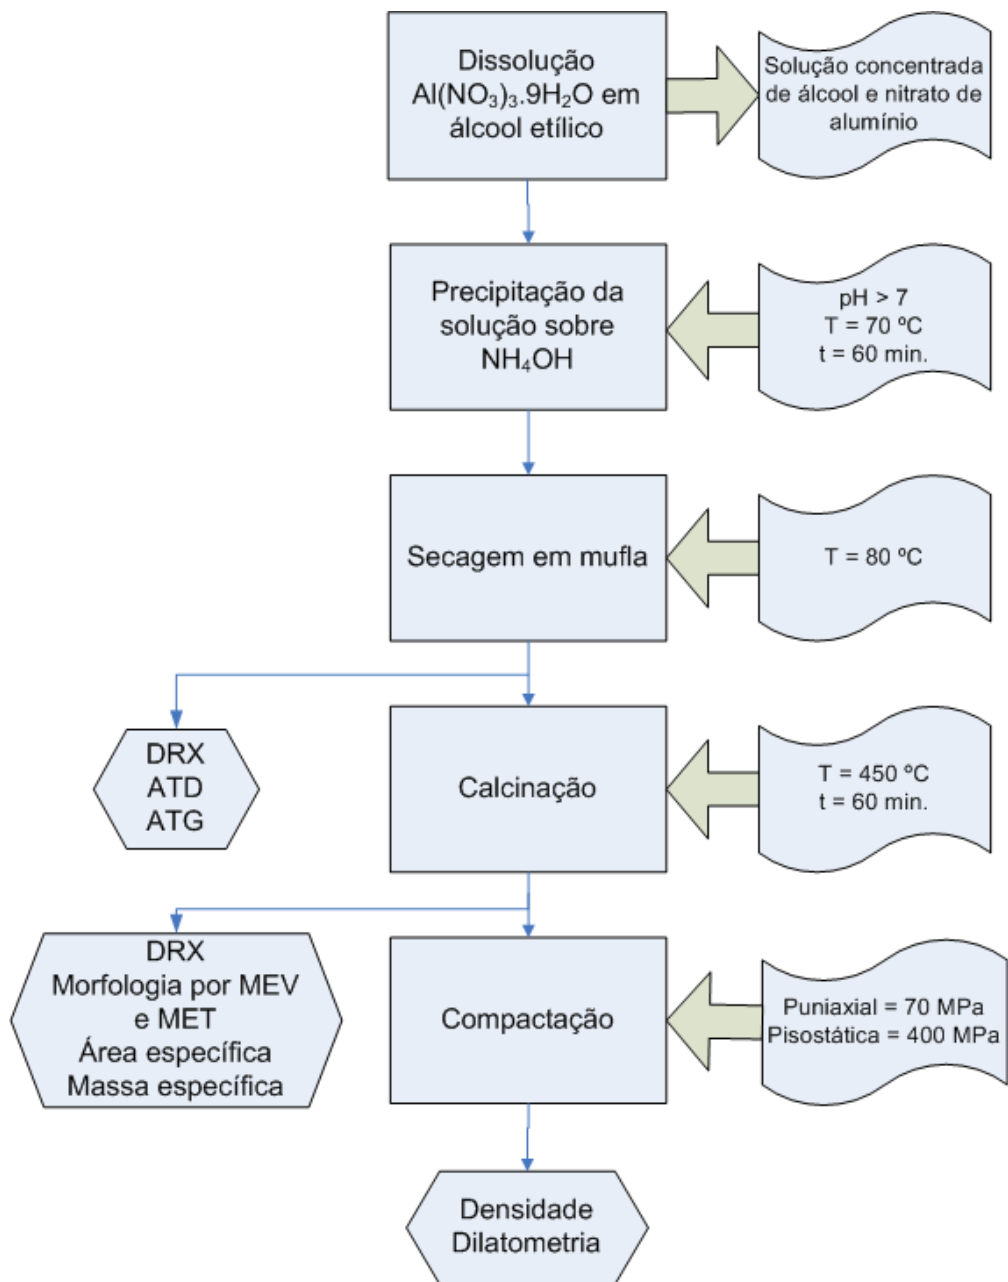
Dissolução $Al(NO_3)_3.9H_2O$ em álcool etílico

Solução concentrada de álcool e nitrato de alumínio

Precipitação da solução sobre $NH_4OH$

pH > 7
T = 70 ºC
t = 60 min.

Secagem em mufla

T = 80 ºC

DRX
ATD
ATG

Calcinação

T = 450 ºC
t = 60 min.

DRX
Morfologia por MEV e MET
Área específica
Massa específica

Compactação

Puniaxial = 70 MPa
Pisostática = 400 MPa

Densidade
Dilatometria